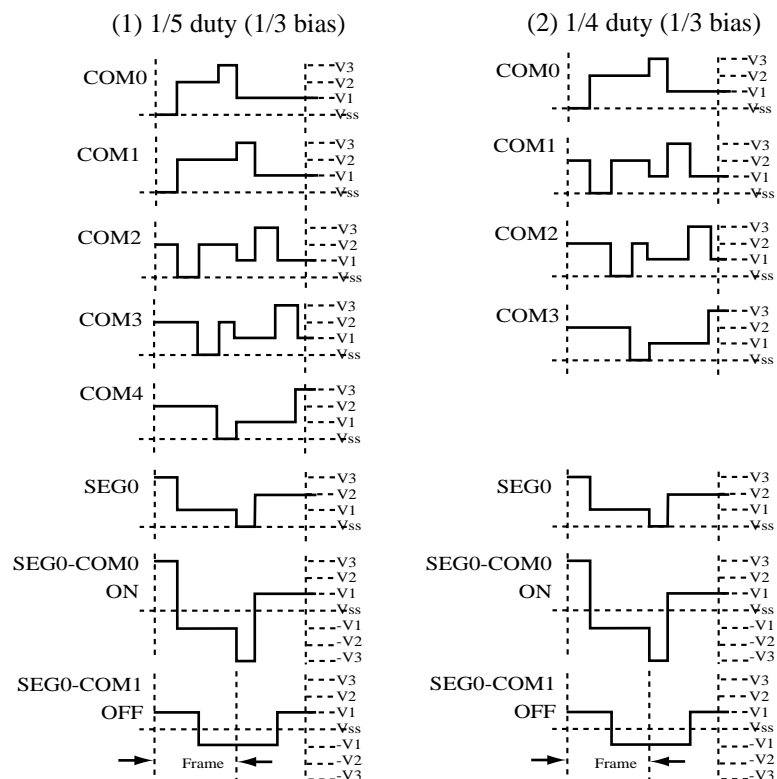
(1) 1/5 duty (1/3 bias)

COM0
V3
V2
V1
Vss

COM1
V3
V2
V1
Vss

COM2
V3
V2
V1
Vss

COM3
V3
V2
V1
Vss

COM4
V3
V2
V1
Vss

SEG0
V3
V2
V1
Vss

SEG0-COM0
ON
V3
V2
V1
Vss
-V1
-V2
-V3

SEG0-COM1
OFF
V3
V2
V1
Vss
-V1
-V2
-V3

Frame

(2) 1/4 duty (1/3 bias)

COM0
V3
V2
V1
Vss

COM1
V3
V2
V1
Vss

COM2
V3
V2
V1
Vss

COM3
V3
V2
V1
Vss

SEG0
V3
V2
V1
Vss

SEG0-COM0
ON
V3
V2
V1
Vss
-V1
-V2
-V3

SEG0-COM1
OFF
V3
V2
V1
Vss
-V1
-V2
-V3

Frame